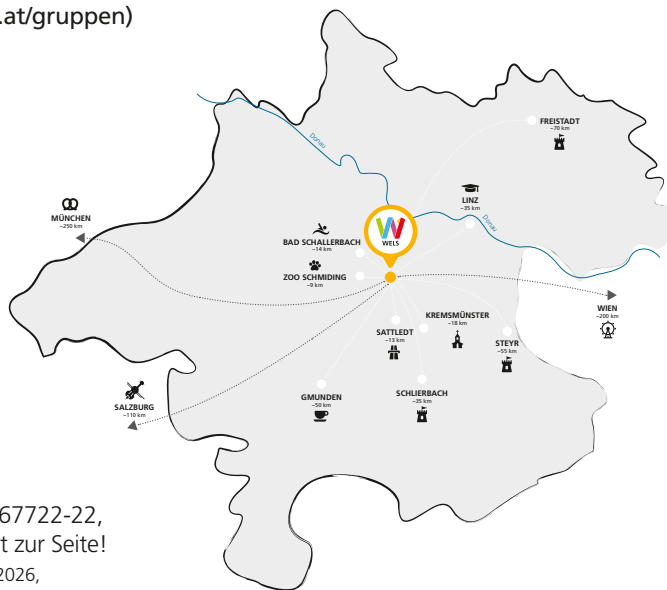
.at/gruppen)

Donau

FREISTADT
~70 km

MÜNCHEN
~250 km

LINZ
~35 km

Donau

W
WELS

BAD SCHALLERBACH
~14 km

ZOO SCHMIDING
~9 km

WIEN
~200 km

KREMSMÜNSTER
~18 km

SATTLEDT
~13 km

STEYR
~55 km

SALZBURG
~110 km

GMUNDEN
~50 km

SCHLIERBACH
~35 km

67722-22,
t zur Seite!
2026,